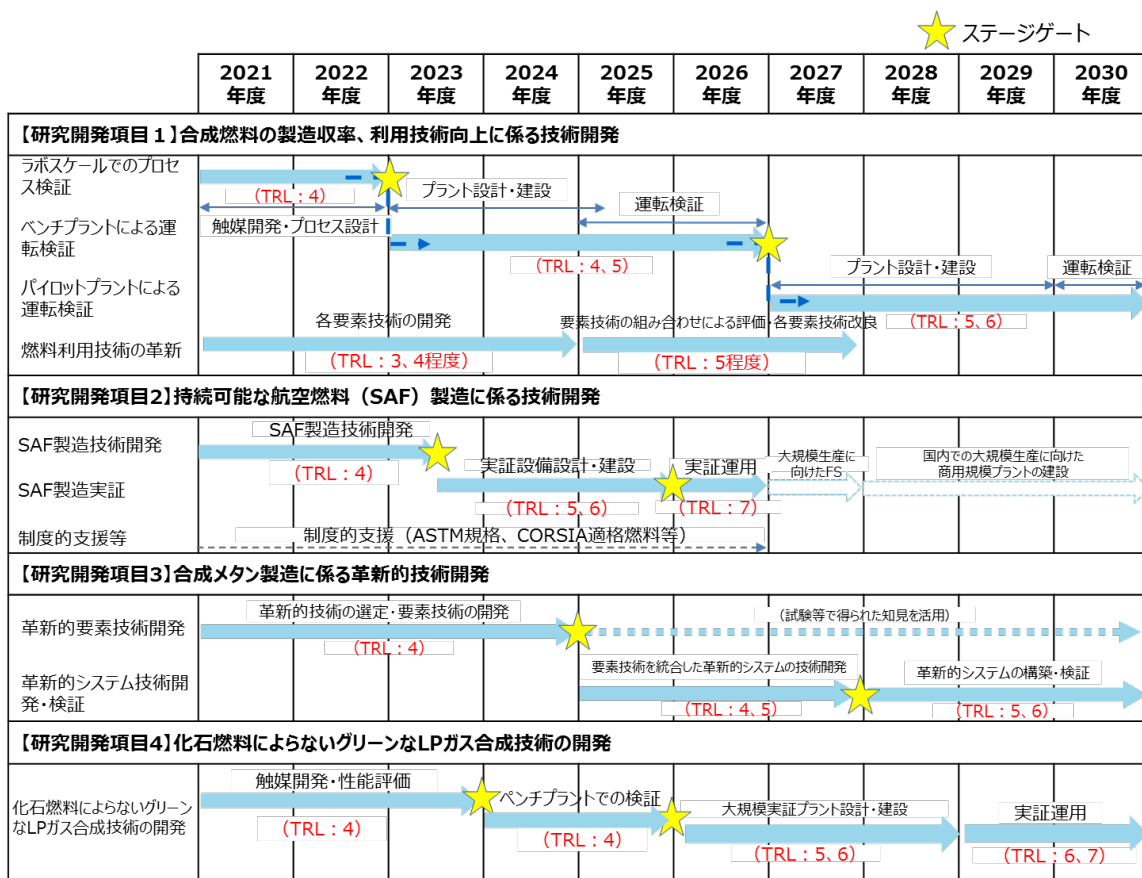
ステージゲート

| 2021年度 | 2022年度 | 2023年度 | 2024年度 | 2025年度 | 2026年度 | 2027年度 | 2028年度 | 2029年度 | 2030年度 |
|---|---|---|---|---|---|---|---|---|---|

【研究開発項目１】合成燃料の製造収率、利用技術向上に係る技術開発

ラボスケールでのプロセス検証
（TRL：4）
プラント設計・建設
運転検証
ベンチプラントによる運転検証
触媒開発・プロセス設計
（TRL：4、5）
パイロットプラントによる運転検証
プラント設計・建設
運転検証
各要素技術の開発
要素技術の組み合わせによる評価・各要素技術改良
（TRL：5、6）
燃料利用技術の革新
（TRL：3、4程度）
（TRL：5程度）

【研究開発項目2】持続可能な航空燃料（SAF）製造に係る技術開発

SAF製造技術開発
SAF製造技術開発
（TRL：4）
実証設備設計・建設
実証運用
大規模生産に向けたFS
国内での大規模生産に向けた商用規模プラントの建設
SAF製造実証
（TRL：5、6）
（TRL：7）
制度的支援等
制度的支援（ASTM規格、CORSIA適格燃料等）

【研究開発項目3】合成メタン製造に係る革新的技術開発

革新的技術の選定・要素技術の開発
（試験等で得られた知見を活用）
革新的要素技術開発
（TRL：4）
要素技術を統合した革新的システムの技術開発
革新的システムの構築・検証
革新的システム技術開発・検証
（TRL：4、5）
（TRL：5、6）

【研究開発項目4】化石燃料によらないグリーンなLPガス合成技術の開発

触媒開発・性能評価
ベンチプラントでの検証
大規模実証プラント設計・建設
実証運用
化石燃料によらないグリーンなLPガス合成技術の開発
（TRL：4）
（TRL：4）
（TRL：5、6）
（TRL：6、7）